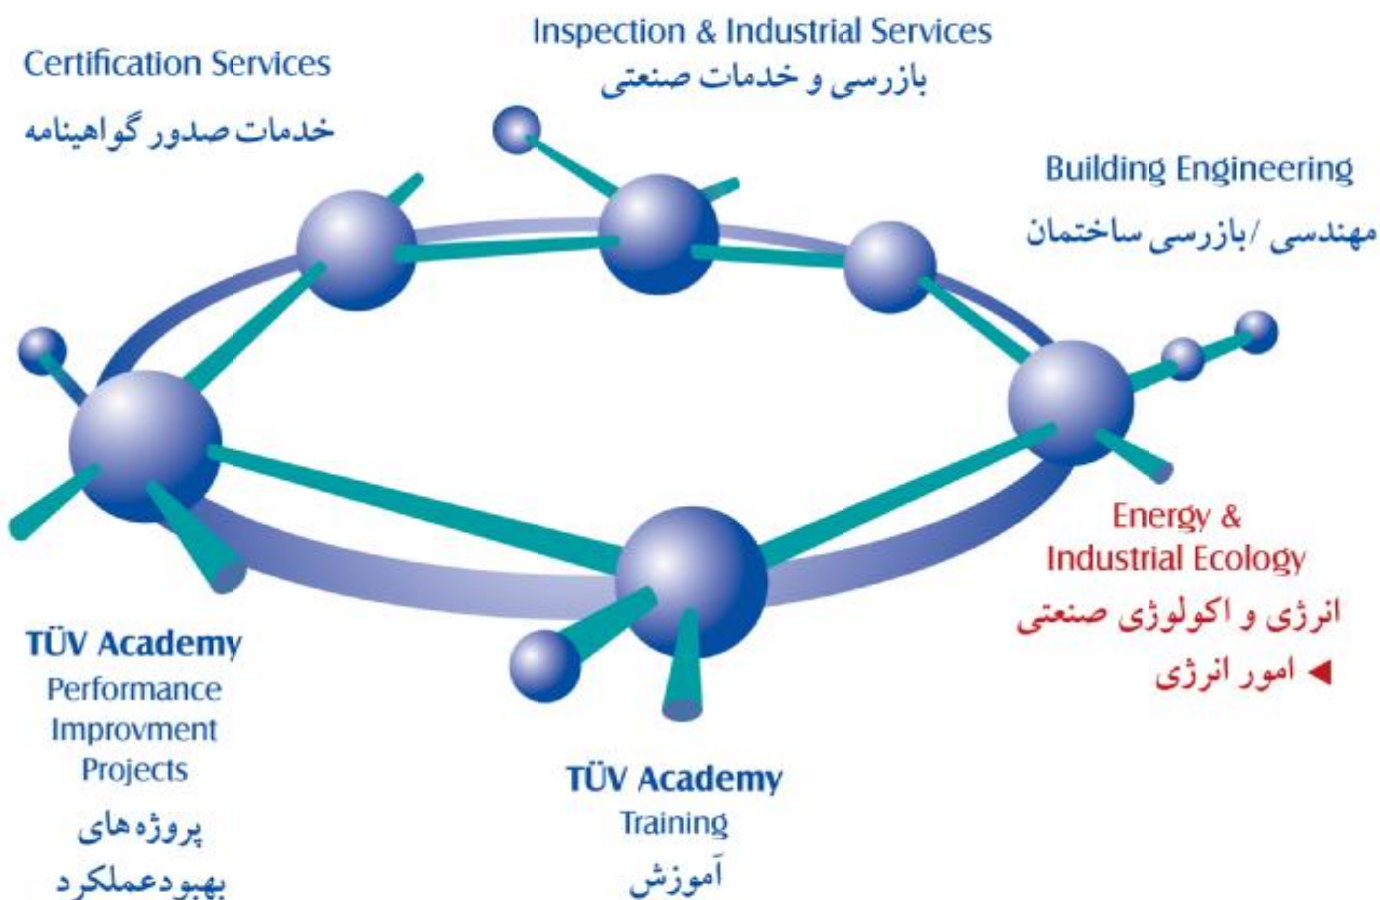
Certification Services
خدمات صدور گواهینامه

Inspection & Industrial Services
بازرسی و خدمات صنعتی

Building Engineering
مهندسی /بازرسی ساختمان

Energy & Industrial Ecology
انرژی و اکولوژی صنعتی
◄ امور انرژی

TÜV Academy
Performance Improvment Projects
پروژه های بهبودعملکرد

TÜV Academy
Training
آموزش